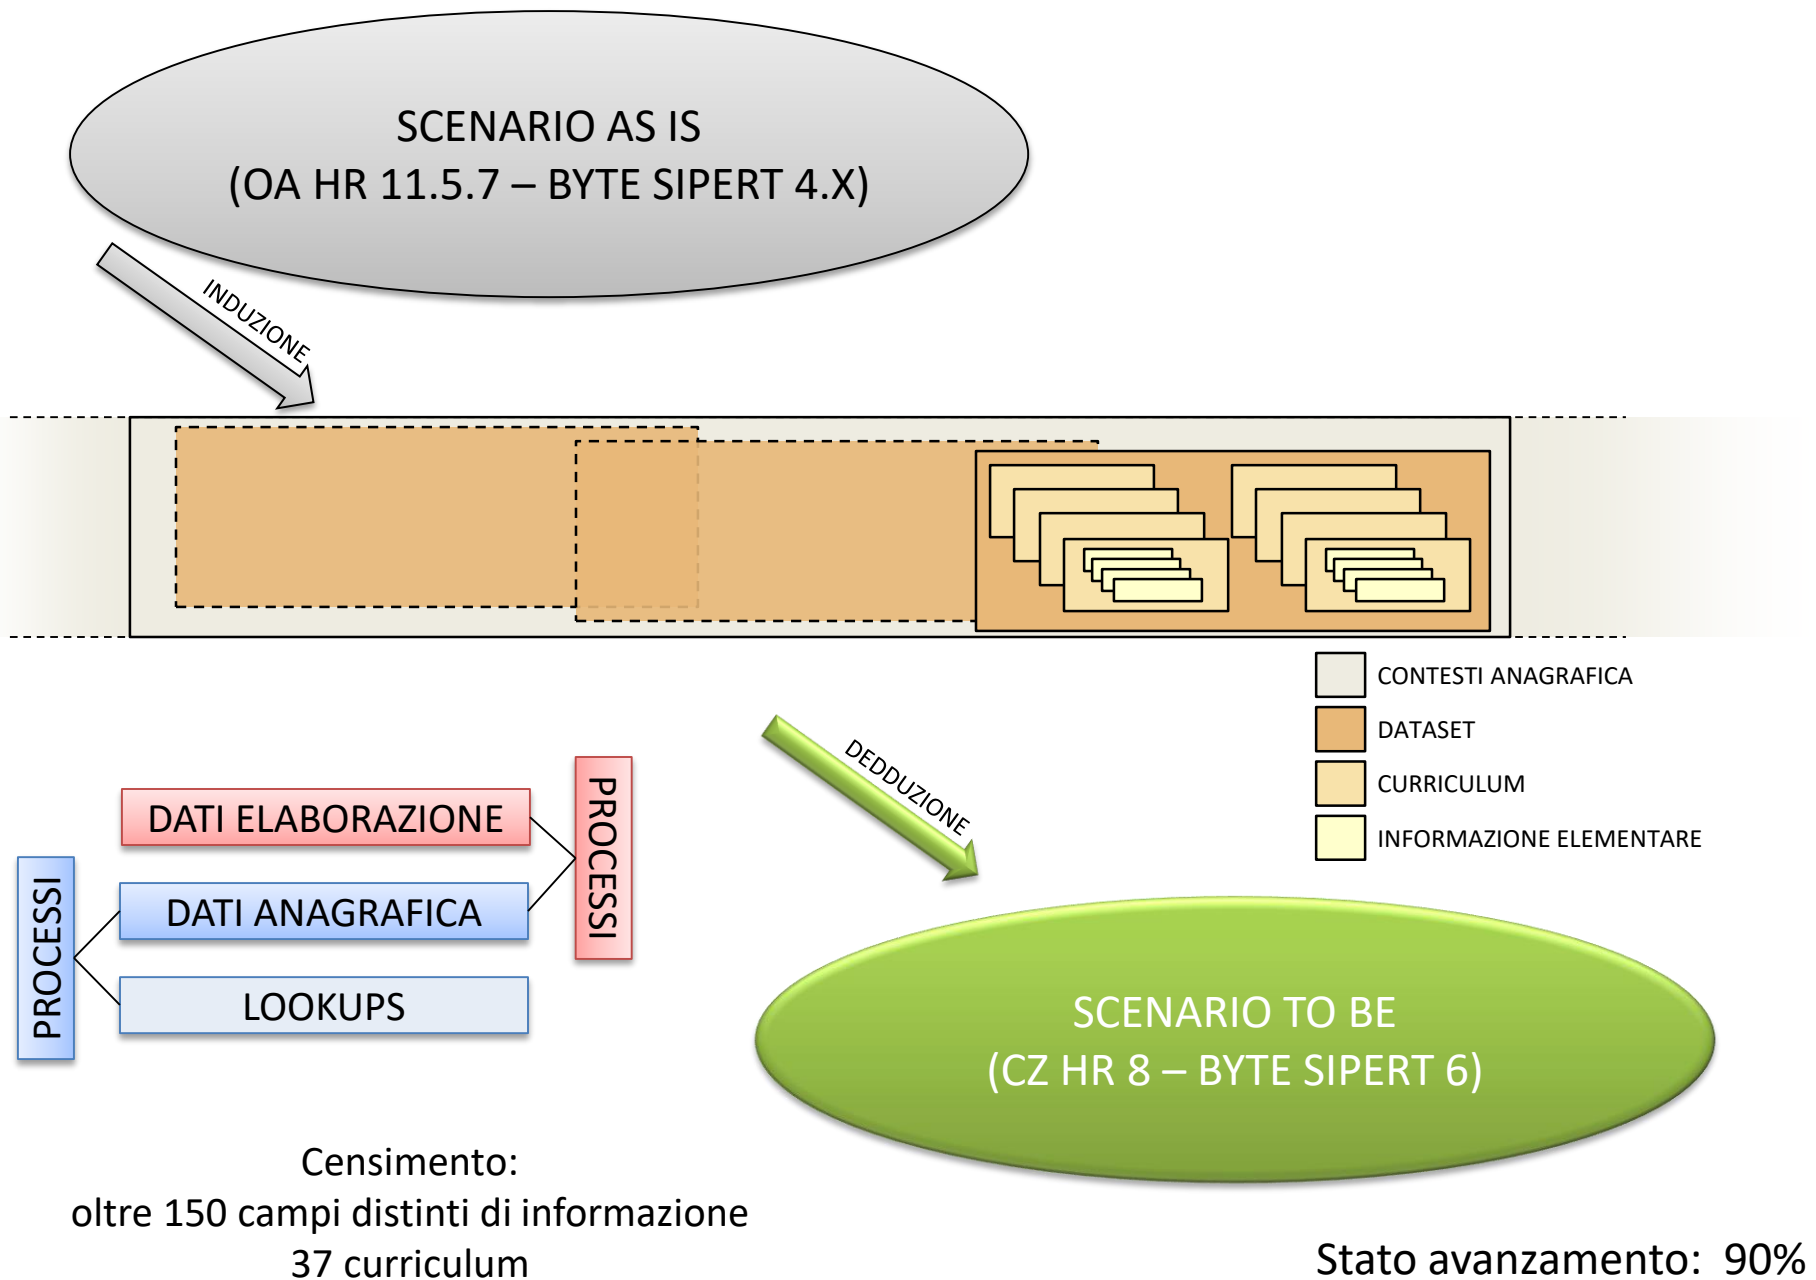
SCENARIO AS IS
(OA HR 11.5.7 – BYTE SIPERT 4.X)

INDUZIONE

CONTESTI ANAGRAFICA
DATASET
CURRICULUM
INFORMAZIONE ELEMENTARE

DEDDUZIONE

DATI ELABORAZIONE
DATI ANAGRAFICA
LOOKUPS
PROCESSI
PROCESSI

SCENARIO TO BE
(CZ HR 8 – BYTE SIPERT 6)

Censimento:
oltre 150 campi distinti di informazione
37 curriculum

Stato avanzamento: 90%